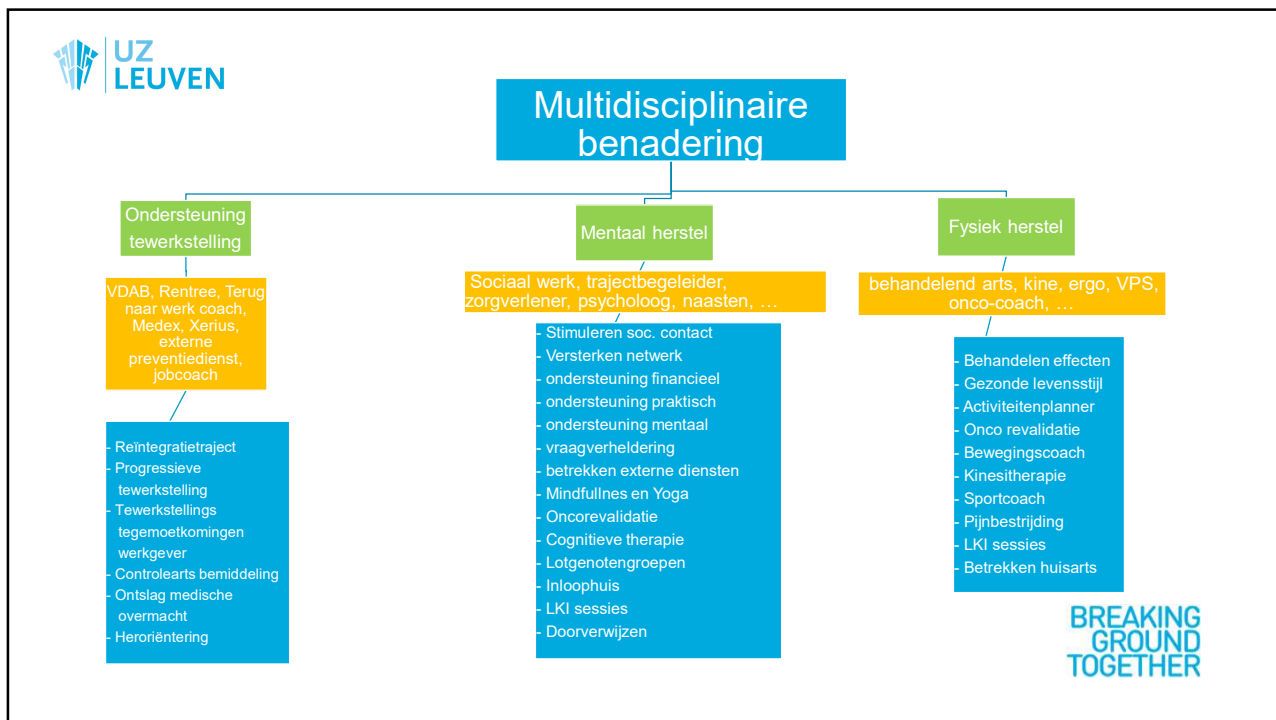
UZ LEUVEN

Multidisciplinaire benadering

Ondersteuning tewerkstelling

VDAB, Rentree, Terug naar werk coach, Medex, Xerius, externe preventiedienst, jobcoach

- Reïntegratietraject
- Progressieve tewerkstelling
- Tewerkstellings tegemoetkomingen werkgever
- Controlearts bemiddeling
- Ontslag medische overmacht
- Heroriëntering

Mentaal herstel

Sociaal werk, trajectbegeleider, zorgverlener, psycholoog, naasten, …

- Stimuleren soc. contact
- Versterken netwerk
- ondersteuning financieel
- ondersteuning praktisch
- ondersteuning mentaal
- vraagverheldering
- betrekken externe diensten
- Mindfullnes en Yoga
- Oncorevalidatie
- Cognitieve therapie
- Lotgenotengroepen
- Inloophuis
- LKI sessies
- Doorverwijzen

Fysiek herstel

behandelend arts, kine, ergo, VPS, onco-coach, …

- Behandelen effecten
- Gezonde levensstijl
- Activiteitenplanner
- Onco revalidatie
- Bewegingscoach
- Kinesitherapie
- Sportcoach
- Pijnbestrijding
- LKI sessies
- Betrekken huisarts

BREAKING GROUND TOGETHER